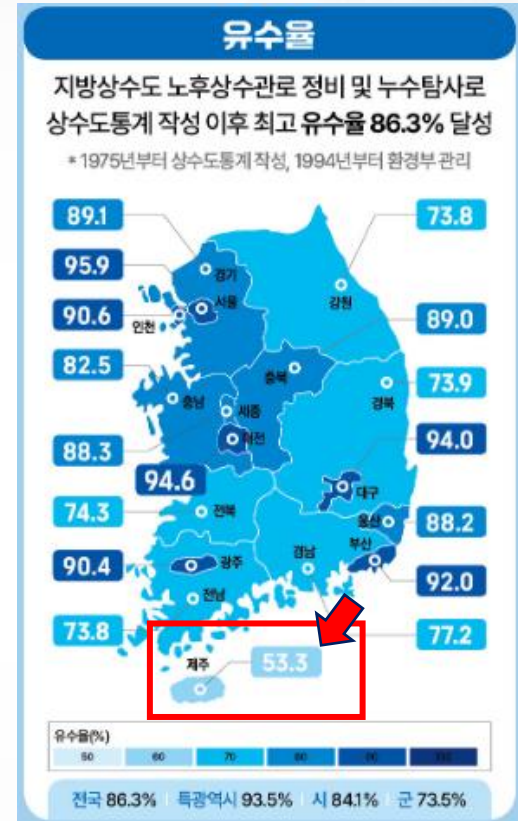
유수율

지방상수도 노후상수관로 정비 및 누수탐사로 상수도통계 작성 이후 최고 유수율 86.3% 달성

* 1975년부터 상수도통계 작성, 1994년부터 환경부 관리

89.1
95.9
90.6
82.5
88.3
94.6
74.3
90.4
73.8
73.8
89.0
73.9
94.0
88.2
92.0
77.2
53.3

경기
서울
인천
강원
충북
충남
세종
대전
경북
대구
전북
울산
부산
광주
경남
전남
제주

유수율(%)
50 60 70 80 90 100

전국 86.3% | 특광역시 93.5% | 시 84.1% | 군 73.5%